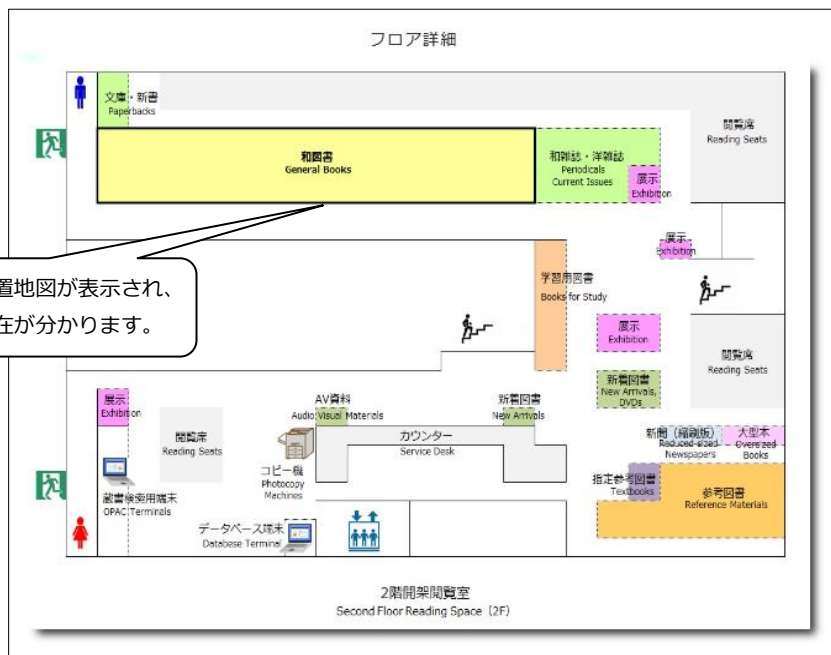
フロア詳細

文庫・新書
Paperbacks

閲覧席
Reading Seats

和図書
General Books

和雑誌・洋雑誌
Periodicals
Current Issues

展示
Exhibition

展示
Exhibition

置地図が表示され、
在が分かります。

学習用図書
Books for Study

展示
Exhibition

閲覧席
Reading Seats

展示
Exhibition

閲覧席
Reading Seats

AV資料
Audio Visual Materials

新着図書
New Arrivals

新着図書
New Arrivals,
DVDs

カウンター
Service Desk

新聞（縮刷版）
Reduced-sized
Newspapers

大型本
Oversized
Books

コピー機
Photocopy
Machines

蔵書検索用端末
OPAC Terminals

指定参考図書
Textbooks

参考図書
Reference Materials

データベース端末
Database Terminal

2階開架閲覧室
Second Floor Reading Space（2F）